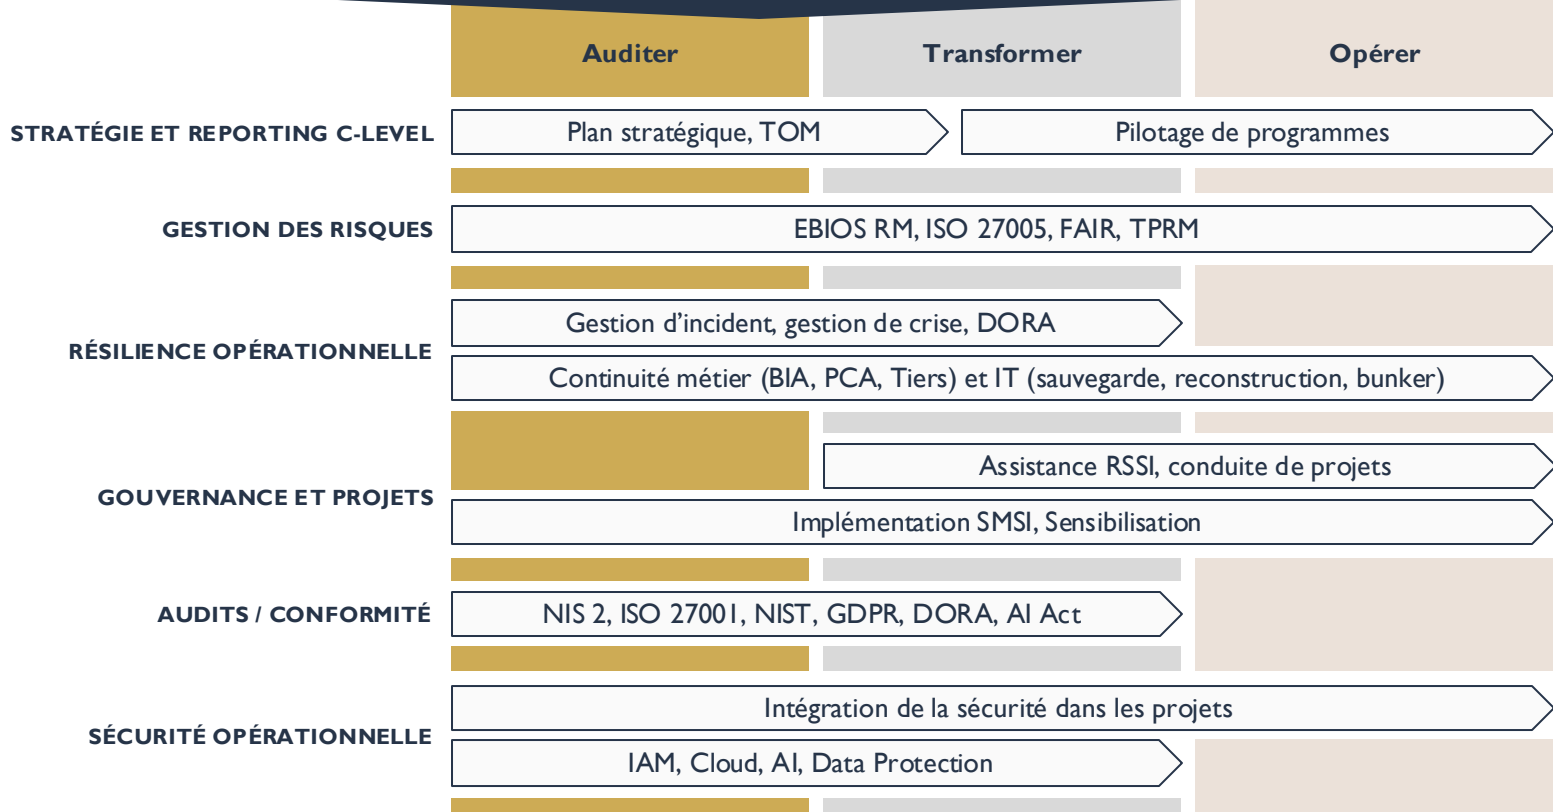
Auditer

Transformer

Opérer

STRATÉGIE ET REPORTING C-LEVEL

Plan stratégique, TOM

Pilotage de programmes

GESTION DES RISQUES

EBIOS RM, ISO 27005, FAIR, TPRM

RÉSILIENCE OPÉRATIONNELLE

Gestion d’incident, gestion de crise, DORA

Continuité métier (BIA, PCA, Tiers) et IT (sauvegarde, reconstruction, bunker)

GOUVERNANCE ET PROJETS

Assistance RSSI, conduite de projets

Implémentation SMSI, Sensibilisation

AUDITS / CONFORMITÉ

NIS 2, ISO 27001, NIST, GDPR, DORA, AI Act

SÉCURITÉ OPÉRATIONNELLE

Intégration de la sécurité dans les projets

IAM, Cloud, AI, Data Protection